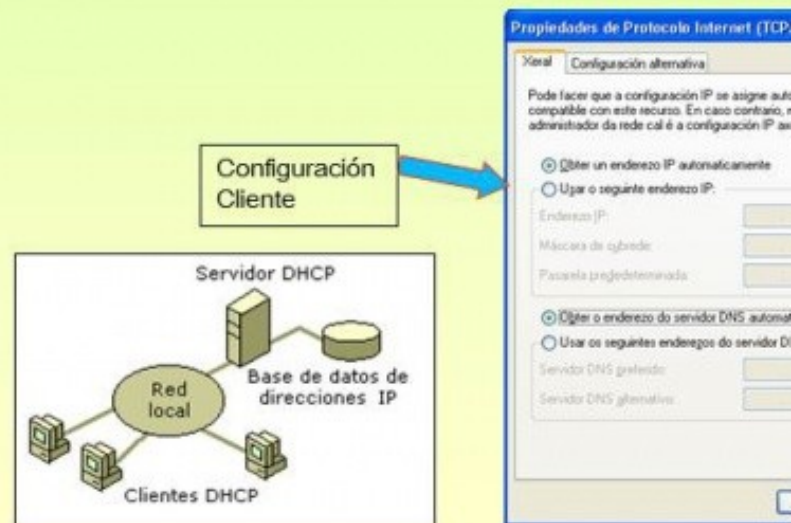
Configuración Cliente

Servidor DHCP

Red local

Base de datos de direcciones IP

Clientes DHCP

Propiedades de Protocolo Internet (TCP

Xeral | Configuración alternativa

Pode facer que a configuración IP se asigne auto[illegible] compatible con este recurso. En caso contrario, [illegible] administrador da rede cal é a configuración IP a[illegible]

Obter un enderezo IP automaticamente

Usar o seguinte enderezo IP:

Enderezo IP:

Máscara de subrede:

Pasarela predeterminada:

Obter o enderezo do servidor DNS automat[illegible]

Usar os seguintes enderezos do servidor D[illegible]

Servidor DNS preferido:

Servidor DNS alternativo: